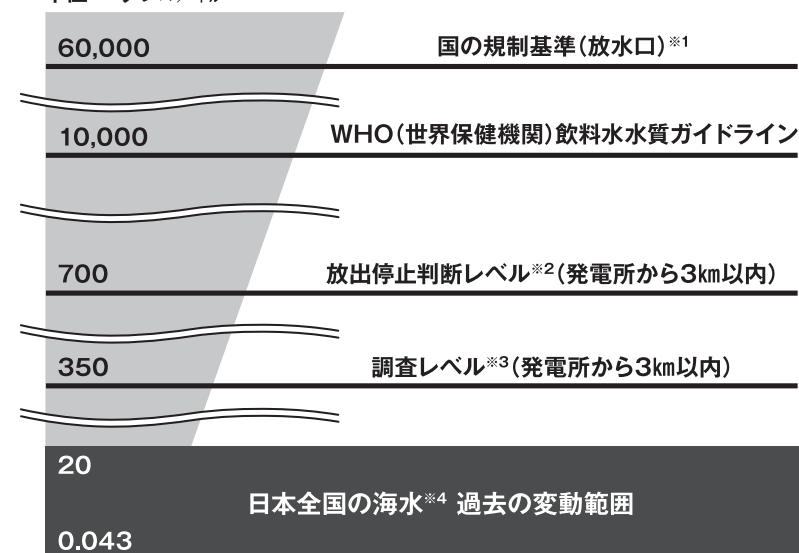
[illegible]

60,000

国の規制基準(放水口)※1

10,000

WHO(世界保健機関)飲料水水質ガイドライン

700

放出停止判断レベル※2(発電所から3km以内)

350

調査レベル※3(発電所から3km以内)

20

日本全国の海水※4 過去の変動範囲

0.043